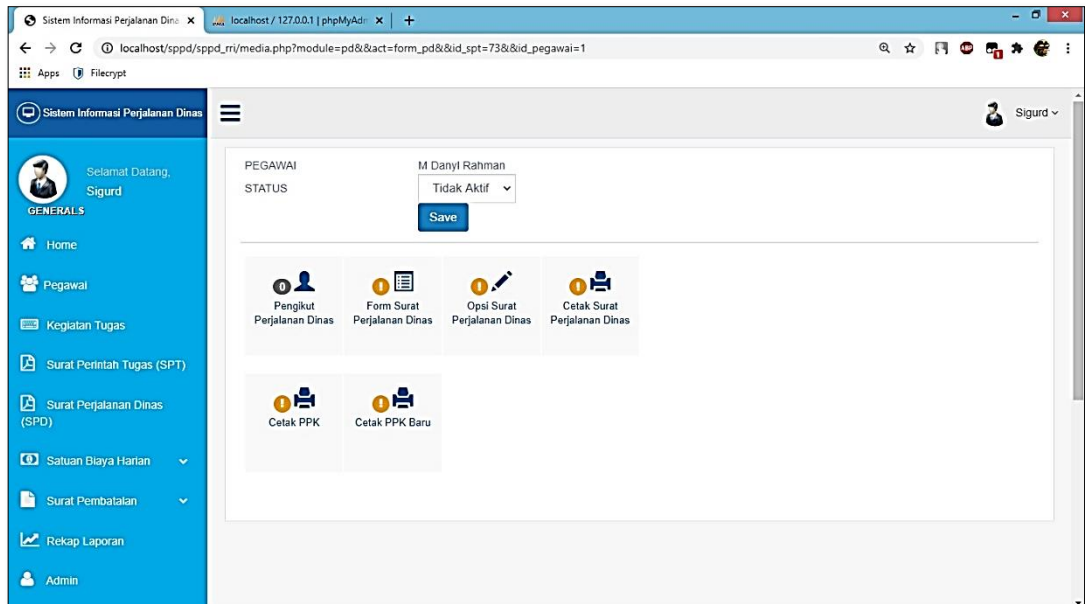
Sistem Informasi Perjalanan Dina ×
localhost / 127.0.0.1 | phpMyAdn ×
+
localhost/sppd/sppd_rri/media.php?module=pd&&act=form_pd&&id_spt=73&&id_pegawai=1
Apps Filecrypt

Sistem Informasi Perjalanan Dinas
Sigurd

Selamat Datang,
Sigurd
GENERALS

Home
Pegawai
Kegiatan Tugas
Surat Perintah Tugas (SPT)
Surat Perjalanan Dinas (SPD)
Satuan Biaya Harian
Surat Pembatalan
Rekap Laporan
Admin

PEGAWAI M Danyl Rahman
STATUS Tidak Aktif
Save

0 Pengikut Perjalanan Dinas
! Form Surat Perjalanan Dinas
! Opsi Surat Perjalanan Dinas
! Cetak Surat Perjalanan Dinas
! Cetak PPK
! Cetak PPK Baru